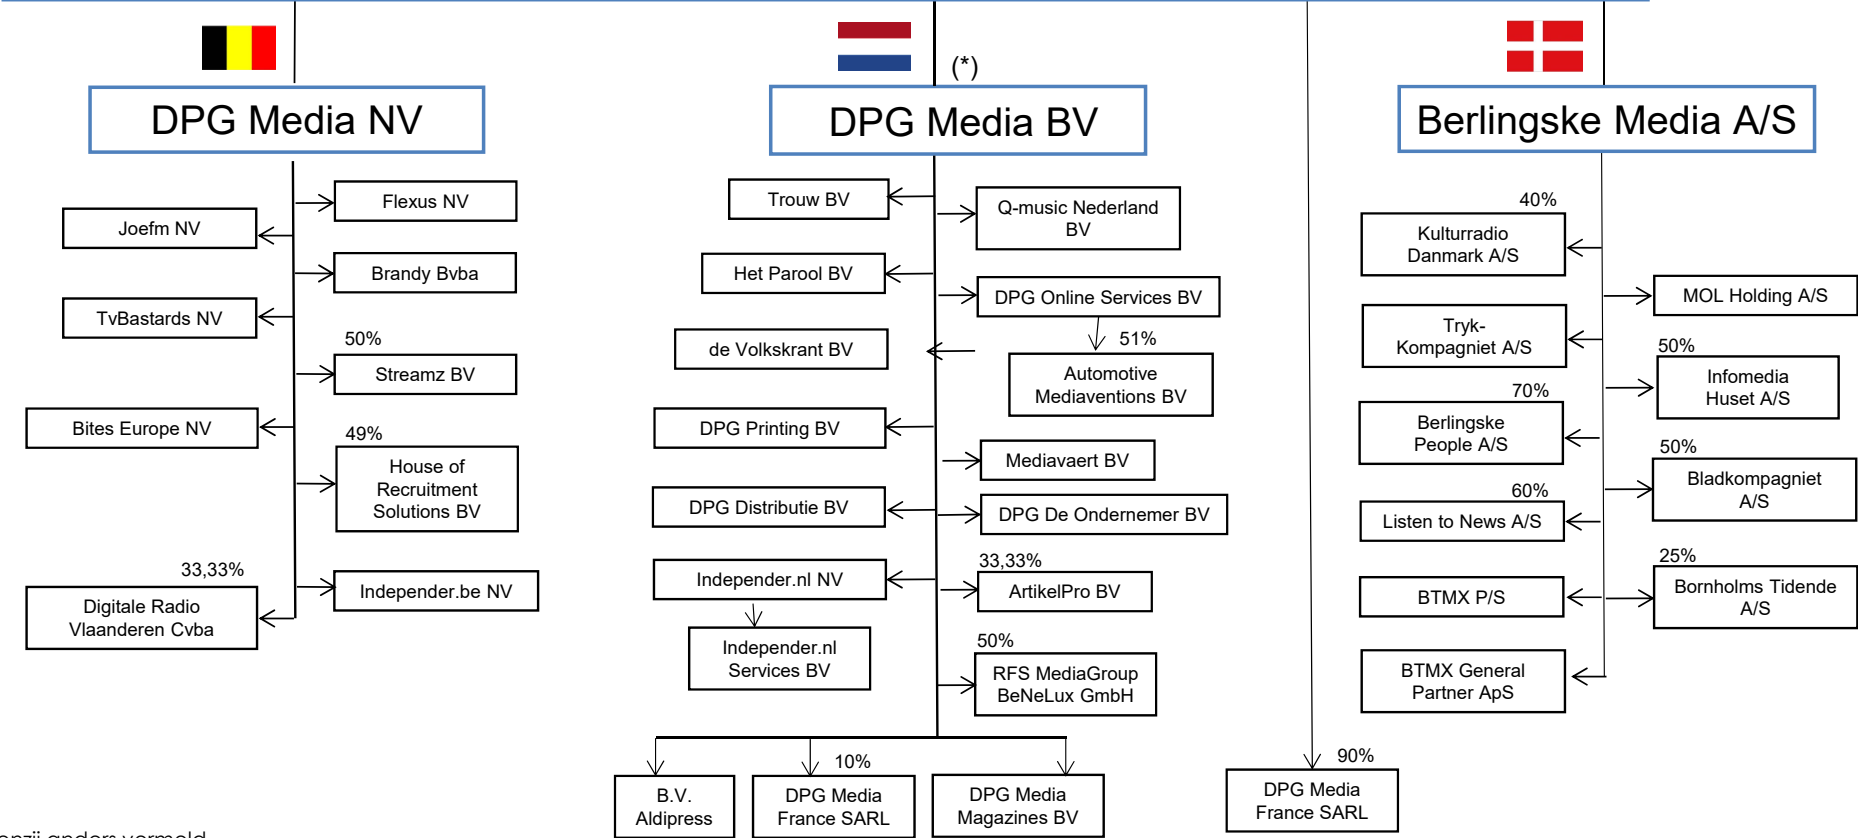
DPG Media NV

Flexus NV
Joefm NV
Brandy Bvba
TvBastards NV
50%
Streamz BV
Bites Europe NV
49%
House of Recruitment Solutions BV
33,33%
Digitale Radio Vlaanderen Cvba
Independer.be NV

(*)
DPG Media BV

Trouw BV
Q-music Nederland BV
Het Parool BV
DPG Online Services BV
51%
de Volkskrant BV
Automotive Mediaventions BV
DPG Printing BV
Mediavaert BV
DPG Distributie BV
DPG De Ondernemer BV
Independer.nl NV
33,33%
ArtikelPro BV
Independer.nl Services BV
50%
RFS MediaGroup BeNeLux GmbH
B.V. Aldipress
10%
DPG Media France SARL
DPG Media Magazines BV

Berlingske Media A/S

40%
Kulturradio Danmark A/S
MOL Holding A/S
Tryk-Kompagniet A/S
50%
Infomedia Huset A/S
70%
Berlingske People A/S
50%
Bladkompagniet A/S
60%
Listen to News A/S
25%
BTMX P/S
Bornholms Tidende A/S
BTMX General Partner ApS
90%
DPG Media France SARL

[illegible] anders vermeld